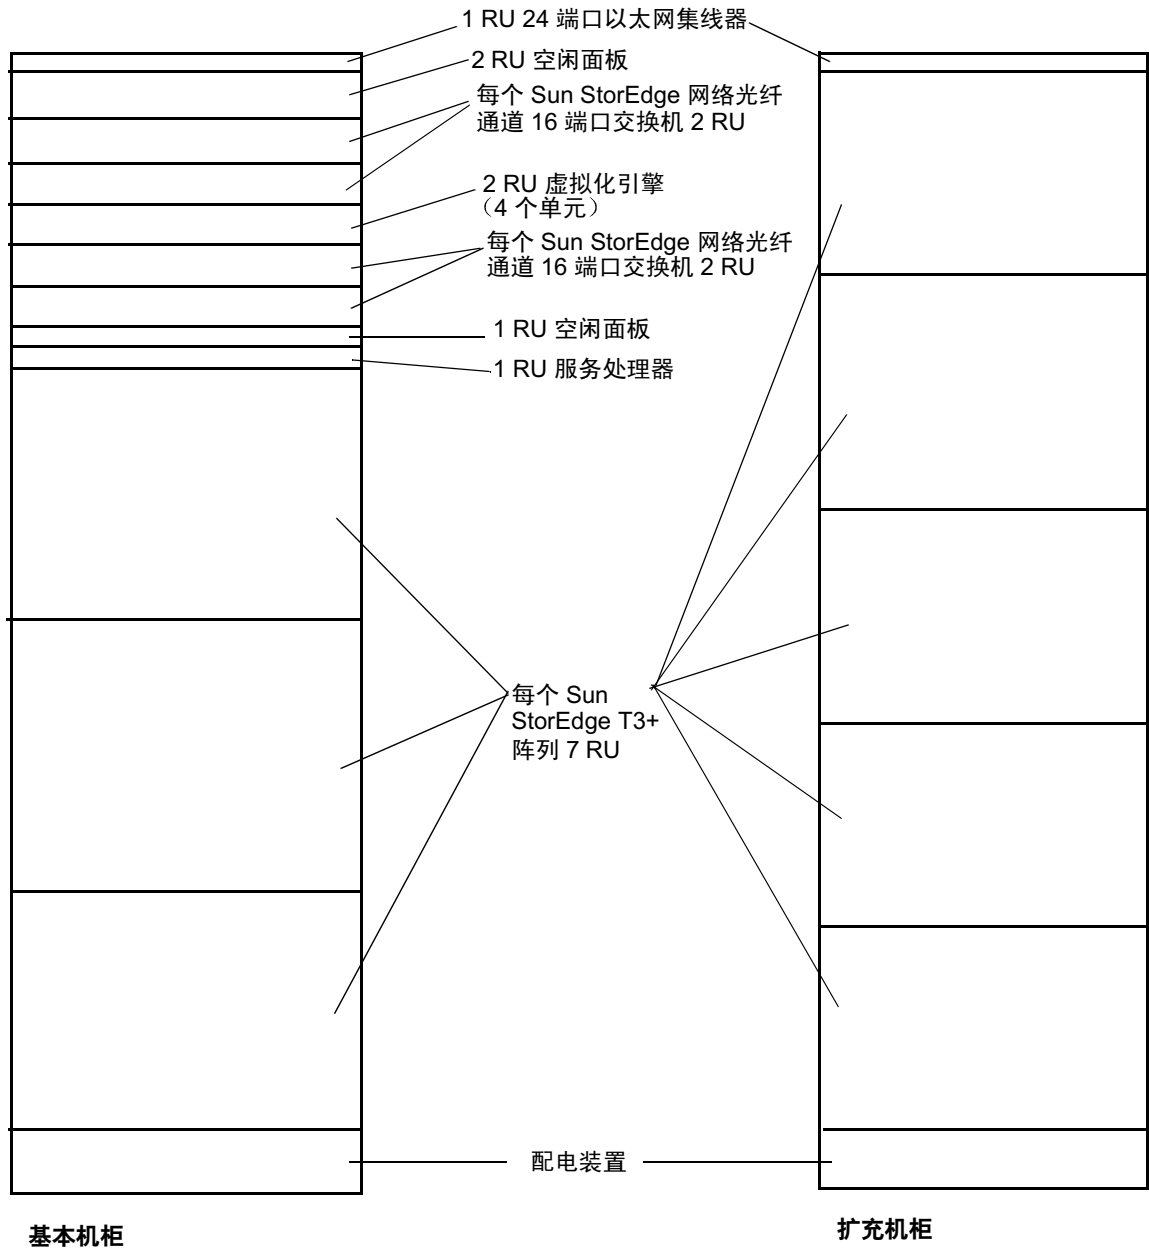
1 RU 24 端口以太网集线器

2 RU 空闲面板

每个 Sun StorEdge 网络光纤通道 16 端口交换机 2 RU

2 RU 虚拟化引擎（4 个单元）

每个 Sun StorEdge 网络光纤通道 16 端口交换机 2 RU

1 RU 空闲面板

1 RU 服务处理器

每个 Sun StorEdge T3+ 阵列 7 RU

配电装置

基本机柜

扩充机柜